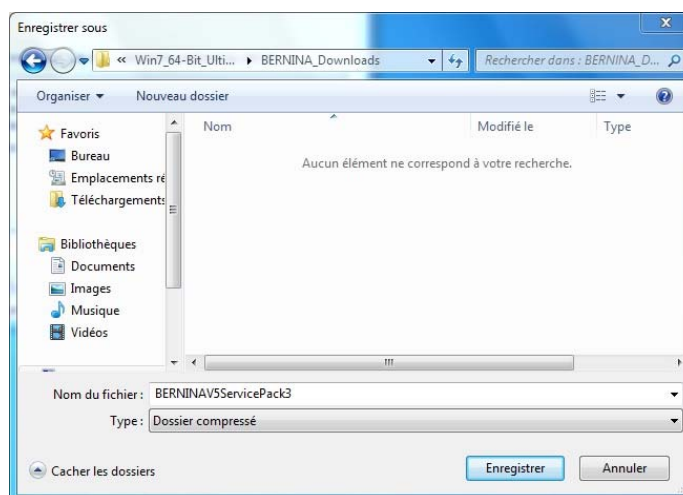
Enregistrer sous

« Win7_64-Bit_Ulti... ▸ BERNINA_Downloads

Rechercher dans : BERNINA_D...

Organiser ▾ Nouveau dossier

Favoris
Bureau
Emplacements ré
Téléchargements

Bibliothèques
Documents
Images
Musique
Vidéos

Nom
Modifié le
Type

Aucun élément ne correspond à votre recherche.

Nom du fichier : BERNINAV5ServicePack3
Type : Dossier compressé

Cacher les dossiers

Enregistrer
Annuler